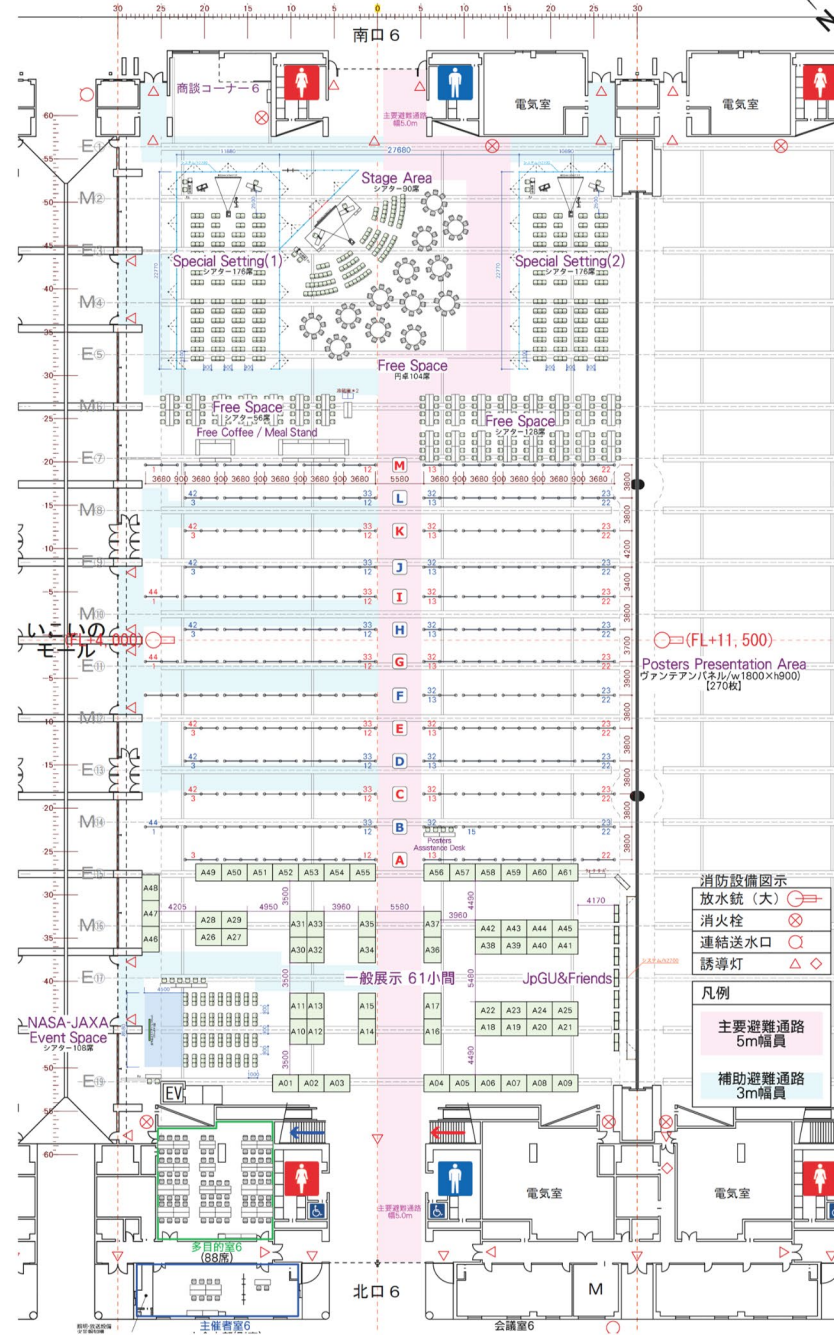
30 25 20 15 10 5 0 5 10 15 20 25 30

南口 6

商談コーナー6

電気室

電気室

主要避難通路 幅5.0m

27680

Stage Area
シアター90席

Special Setting(1)
シアター176席

Special Setting(2)
シアター176席

Free Space
円卓104席

Free Space
シアター56席
Free Coffee / Meal Stand

Free Space
シアター128席

E④ M② E③ M④ E⑤ M⑥ E⑦ M⑧ E⑨ M⑩ E⑪ M⑫ E⑬ M⑭ E⑮ M⑯ E⑰ E⑲

60 55 50 45 40 35 30 25 20 15 10 5 5 10 15 20 25 30 35 40 45 50 55 60

3680 900 3680 900 3680 900 3680 900 3680 900 3680 5580 3680 900 3680 900 3680 900 3680 900 3680 900 3680

M L K J I H G F E D C B A

42 3 33 12 32 13 23 22

44

3800 3800 4200 3400 3600 3700 3900 3800 3800 3800 3800 3800

いこいのモール
(FL+4,000)

(FL+11,500)
Posters Presentation Area
ヴァンテアンパネル/w1800×h900)
【270枚】

Posters Assistance Desk

A49 A50 A51 A52 A53 A54 A55 A56 A57 A58 A59 A60 A61

A48 A47 A46

4205 4950 3960 5580 3960 4170

A28 A29 A26 A27 A31 A33 A30 A32 A35 A34 A37 A36 A42 A43 A44 A45 A38 A39 A40 A41

一般展示 61小間

JpGU&Friends

A11 A13 A10 A12 A15 A14 A17 A16 A22 A23 A24 A25 A18 A19 A20 A21

3500 3500 4490 5480 4490

NASA-JAXA Event Space
シアター108席

A01 A02 A03 A04 A05 A06 A07 A08 A09

EV

消防設備図示
放水銃（大）
消火栓
連結送水口
誘導灯

凡例
主要避難通路 5m幅員
補助避難通路 3m幅員

電気室

電気室

主要避難通路 幅5.0m

多目的室6
(88席)

主催者室6

北口 6

M

会議室6